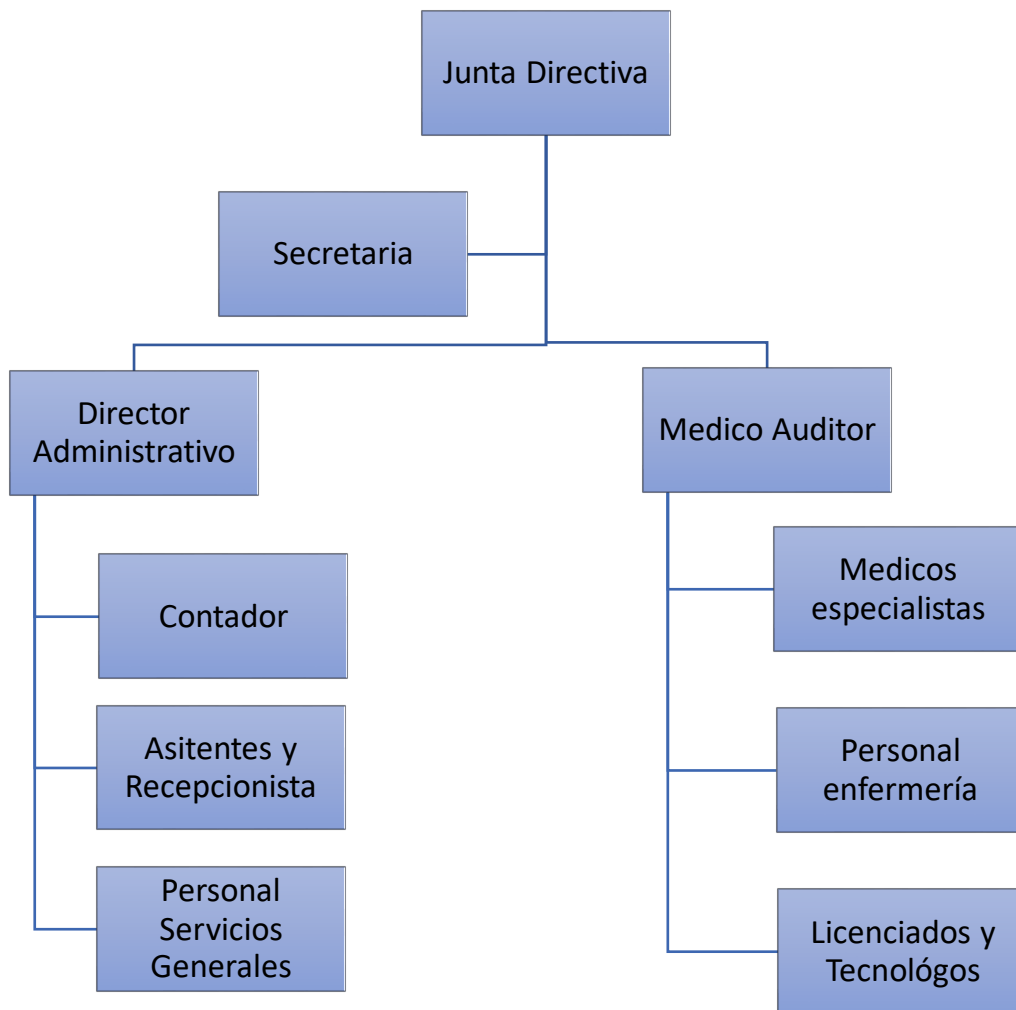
Junta Directiva

Secretaria

Director Administrativo

Medico Auditor

Contador

Asitentes y Recepcionista

Personal Servicios Generales

Medicos especialistas

Personal enfermería

Licenciados y Tecnológos